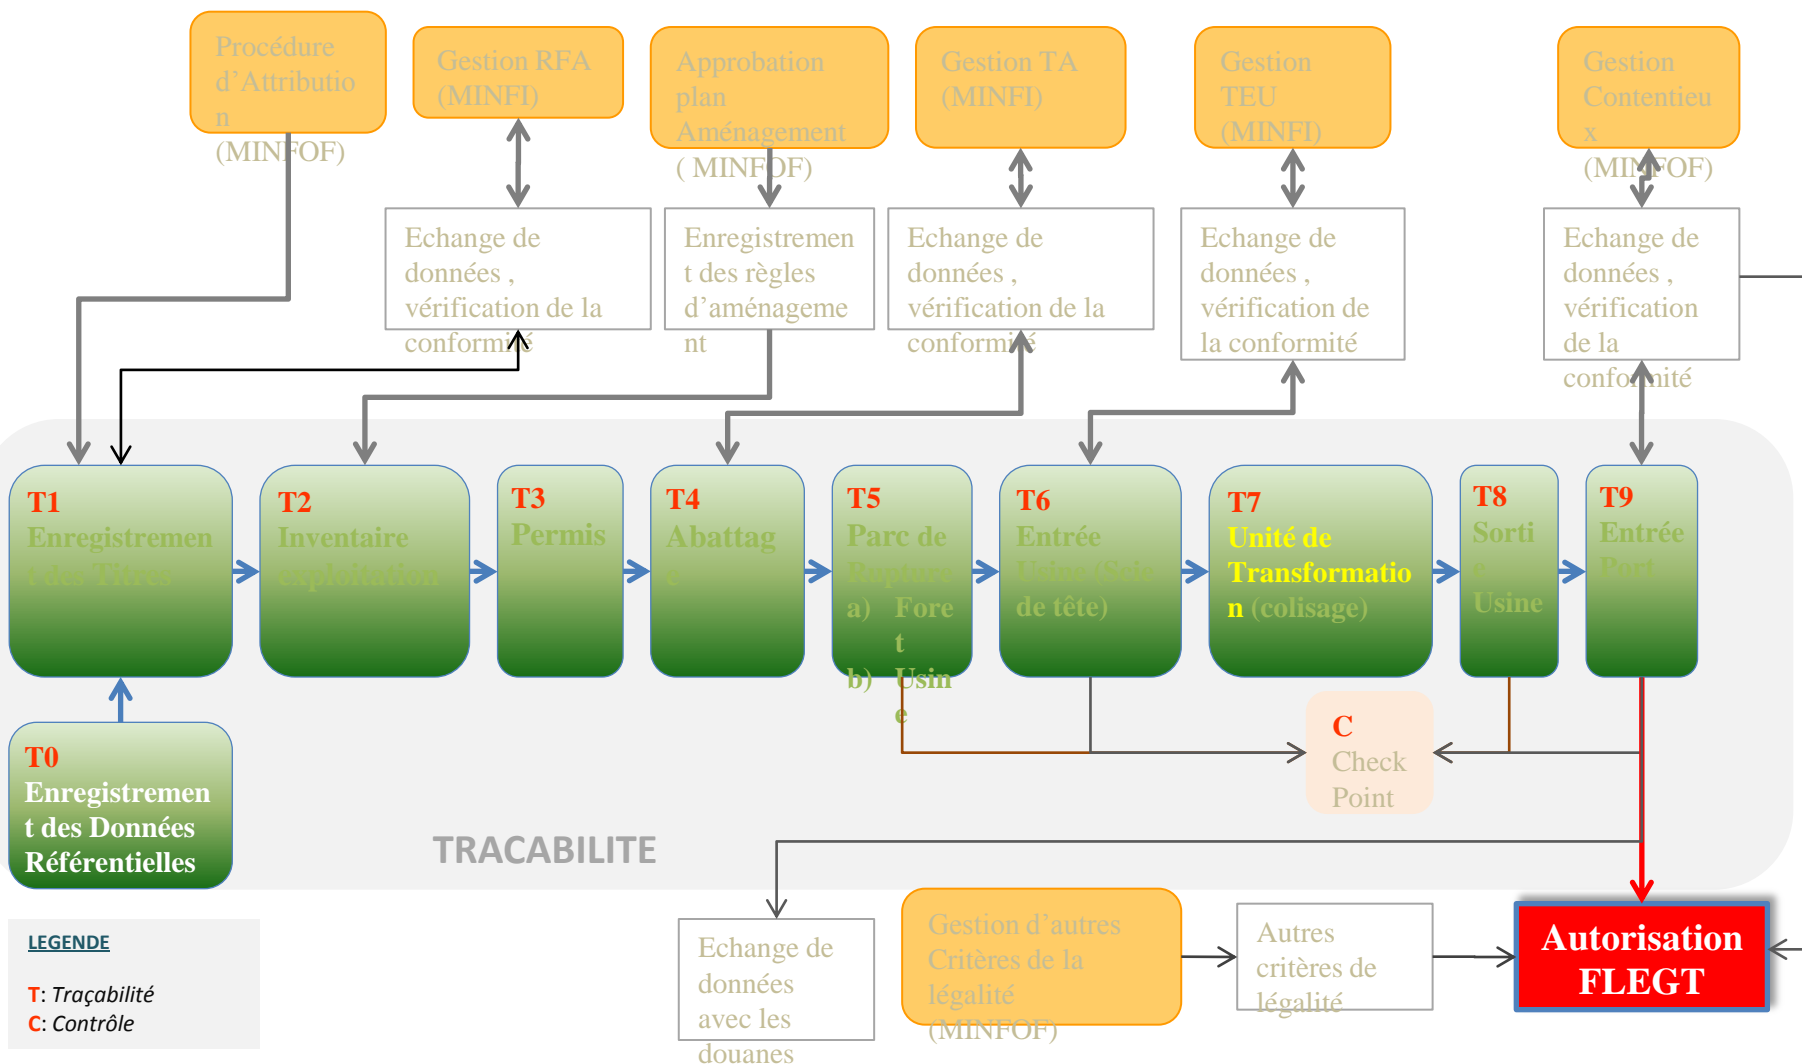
Procédure d'Attribution (MINFOF)

Gestion RFA (MINFI)

Approbation plan Aménagement ( MINFOF)

Gestion TA (MINFI)

Gestion TEU (MINFI)

Gestion Contentieux (MINFOF)

Echange de données , vérification de la conformité

Enregistrement des règles d'aménagement

Echange de données , vérification de la conformité

Echange de données , vérification de la conformité

Echange de données , vérification de la conformité

T1 Enregistrement des Titres

T2 Inventaire exploitation

T3 Permis

T4 Abattage

T5 Parc de Rupture a) Foret b) Usine

T6 Entrée Usine (Scie de tête)

T7 Unité de Transformation (colisage)

T8 Sortie Usine

T9 Entrée Port

T0 Enregistrement des Données Référentielles

C Check Point

TRACABILITE

Echange de données avec les douanes

Gestion d'autres Critères de la légalité (MINFOF)

Autres critères de légalité

Autorisation FLEGT

LEGENDE

T: Traçabilité
C: Contrôle